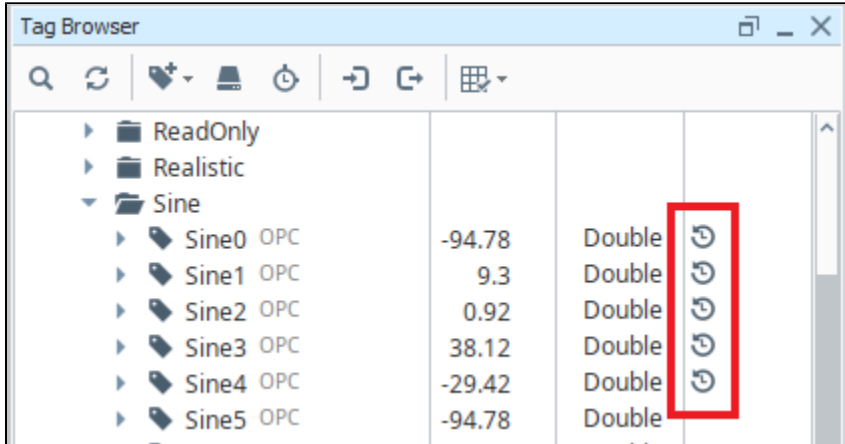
Tag Browser

ReadOnly
Realistic
Sine

| | | | |
|---|---|---|---|
| Sine0 OPC | -94.78 | Double | |
| Sine1 OPC | 9.3 | Double | |
| Sine2 OPC | 0.92 | Double | |
| Sine3 OPC | 38.12 | Double | |
| Sine4 OPC | -29.42 | Double | |
| Sine5 OPC | -94.78 | Double | |